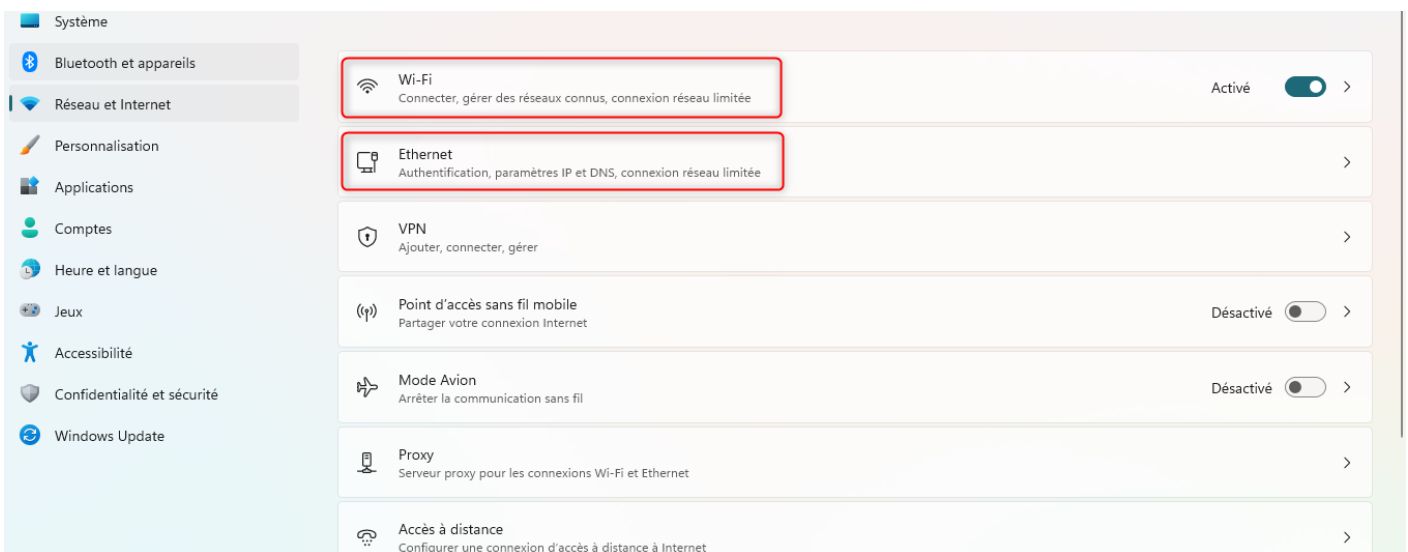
Système
Bluetooth et appareils
Réseau et Internet
Personnalisation
Applications
Comptes
Heure et langue
Jeux
Accessibilité
Confidentialité et sécurité
Windows Update

Wi-Fi
Connecter, gérer des réseaux connus, connexion réseau limitée
Activé

Ethernet
Authentification, paramètres IP et DNS, connexion réseau limitée

VPN
Ajouter, connecter, gérer

Point d'accès sans fil mobile
Partager votre connexion Internet
Désactivé

Mode Avion
Arrêter la communication sans fil
Désactivé

Proxy
Serveur proxy pour les connexions Wi-Fi et Ethernet

Accès à distance
Configurer une connexion d'accès à distance à Internet